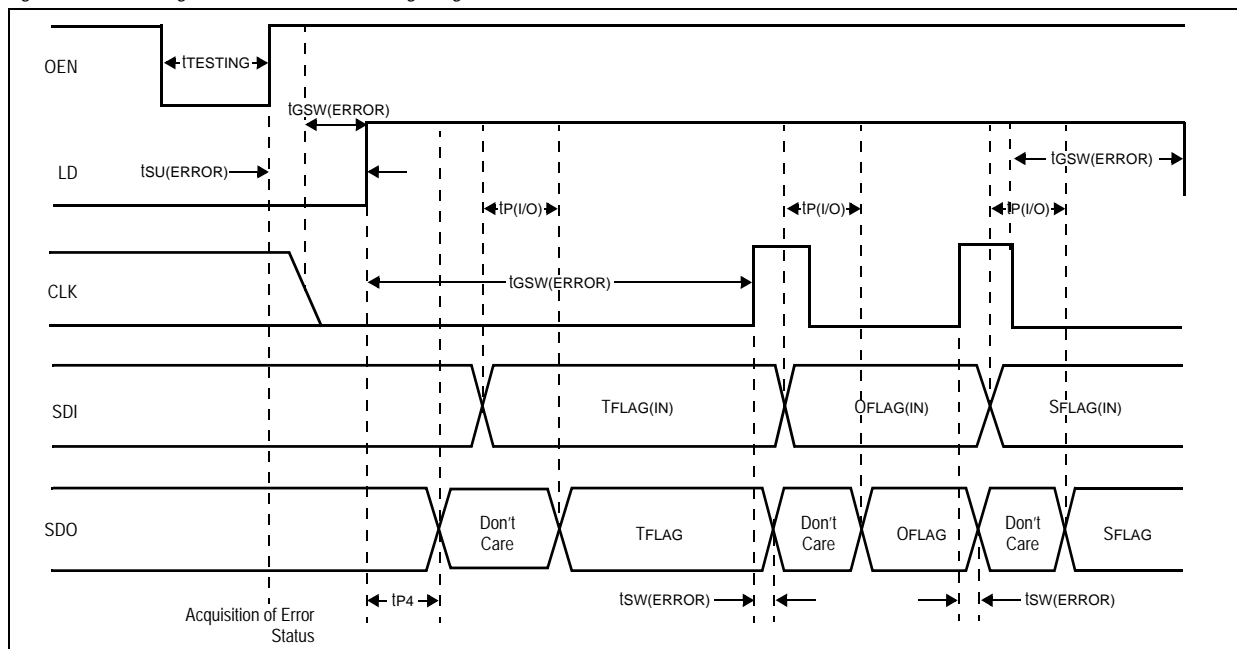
OEN
tTESTING
tGSW(ERROR)
LD
tSU(ERROR)
tGSW(ERROR)
tP(I/O)
tP(I/O)
tP(I/O)
CLK
tGSW(ERROR)
SDI
TFLAG(IN)
OFLAG(IN)
SFLAG(IN)
SDO
Don't Care
TFLAG
Don't Care
OFLAG
Don't Care
SFLAG
tP4
tSW(ERROR)
tSW(ERROR)
Acquisition of Error Status